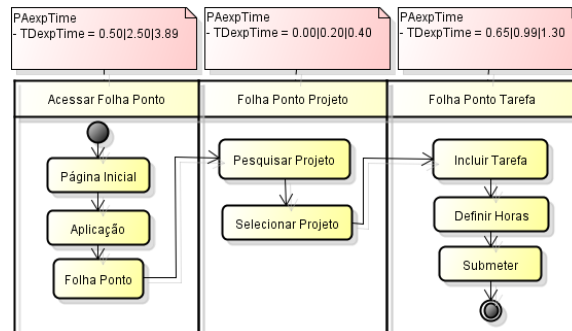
PAexpTime
- TDexpTime = 0.50|2.50|3.89

PAexpTime
- TDexpTime = 0.00|0.20|0.40

PAexpTime
- TDexpTime = 0.65|0.99|1.30

Acessar Folha Ponto

Folha Ponto Projeto

Folha Ponto Tarefa

Página Inicial

Aplicação

Folha Ponto

Pesquisar Projeto

Selecionar Projeto

Incluir Tarefa

Definir Horas

Submeter